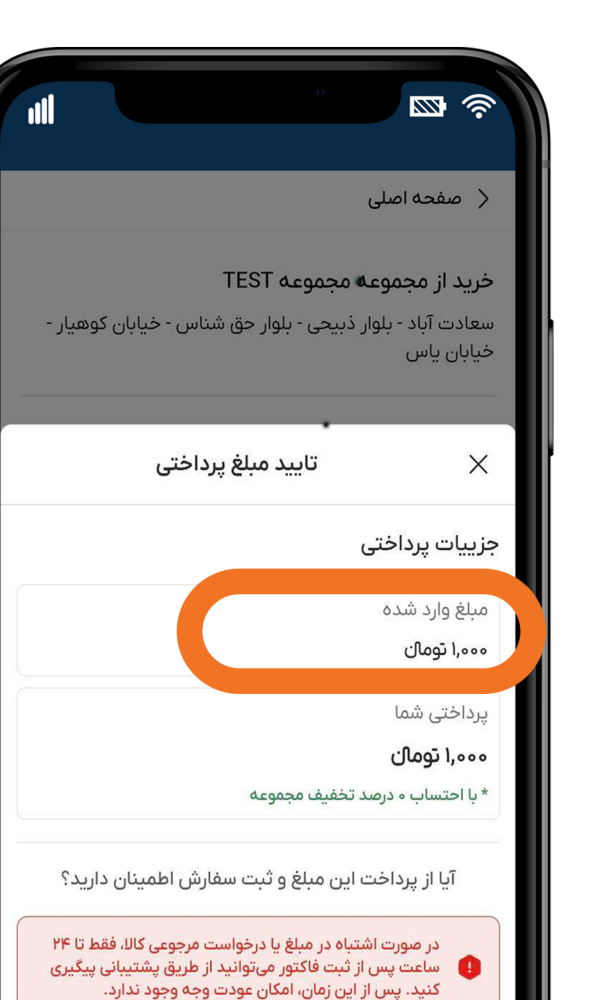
صفحه اصلی

خرید از مجموعه مجموعه TEST

سعادت آباد - بلوار ذبیحی - بلوار حق شناس - خیابان کوهیار - خیابان یاس

تایید مبلغ پرداختی

جزییات پرداختی

مبلغ وارد شده

۱,۰۰۰ تومان

پرداختی شما

۱,۰۰۰ تومان

* با احتساب ۰ درصد تخفیف مجموعه

آیا از پرداخت این مبلغ و ثبت سفارش اطمینان دارید؟

در صورت اشتباه در مبلغ یا درخواست مرجوعی کالا، فقط تا ۲۴ ساعت پس از ثبت فاکتور می‌توانید از طریق پشتیبانی پیگیری کنید. پس از این زمان، امکان عودت وجه وجود ندارد.